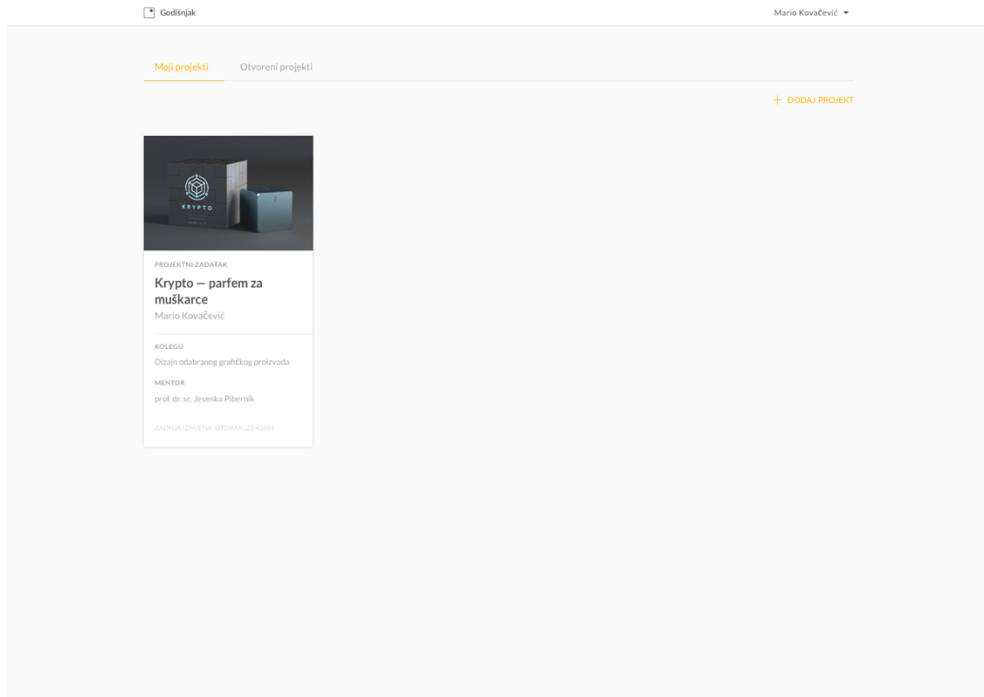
Godišnjak

Mario Kovačević

Moji projekti

Otvoreni projekti

+ DODAJ PROJEKT

KRYPTO

PROJEKTNI ZADATAK

Krypto — parfem za muškarce

Mario Kovačević

KOLEGIJ

Dizajn odabranog grafičkog proizvoda

MENTOR

prof. dr. sc. Jesenka Pibernik

ZADNJA IZMJENA: UTORAK, 22:43AM